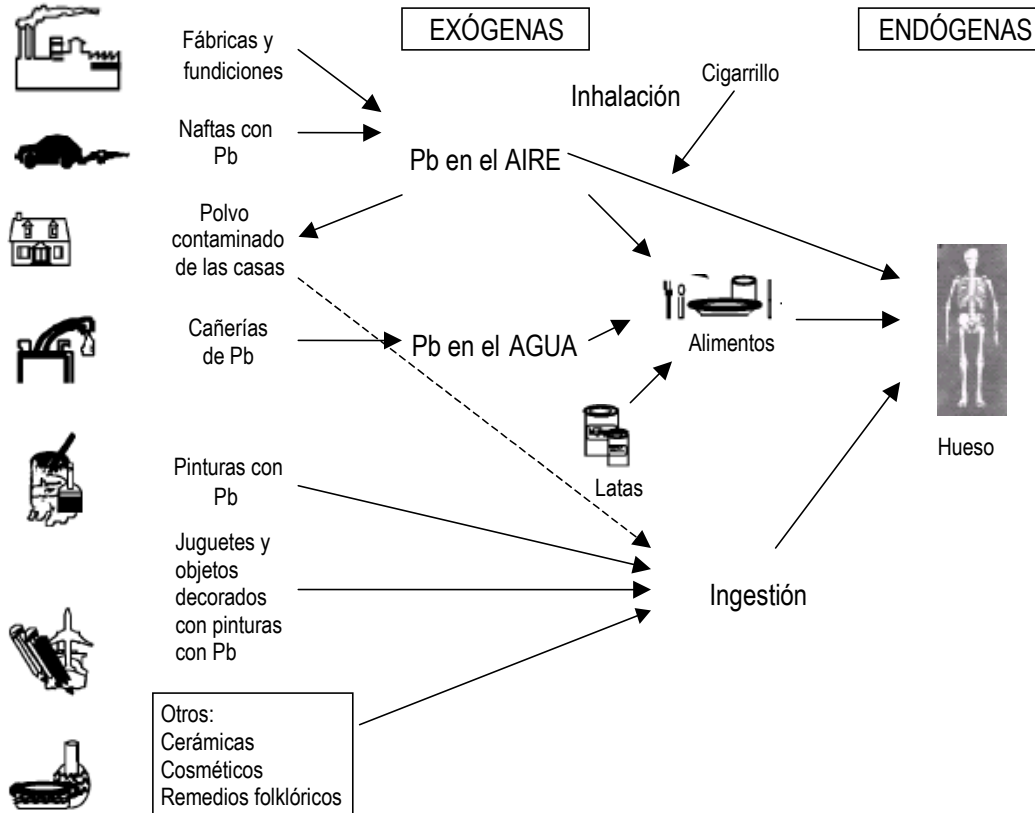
EXÓGENAS

ENDÓGENAS

Fábricas y fundiciones

Naftas con Pb

Inhalación

Cigarrillo

Pb en el AIRE

Polvo contaminado de las casas

Cañerías de Pb

Pb en el AGUA

Alimentos

Latas

Hueso

Pinturas con Pb

Juguetes y objetos decorados con pinturas con Pb

Ingestión

Otros:
Cerámicas
Cosméticos
Remedios folklóricos